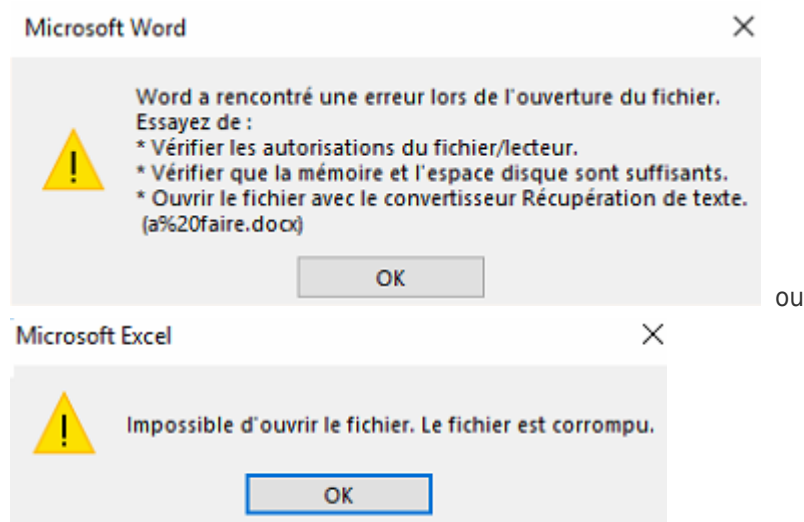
Microsoft Word

Word a rencontré une erreur lors de l'ouverture du fichier.
Essayez de :
* Vérifier les autorisations du fichier/lecteur.
* Vérifier que la mémoire et l'espace disque sont suffisants.
* Ouvrir le fichier avec le convertisseur Récupération de texte.
(a%20faire.docx)

OK

ou

Microsoft Excel

Impossible d'ouvrir le fichier. Le fichier est corrompu.

OK